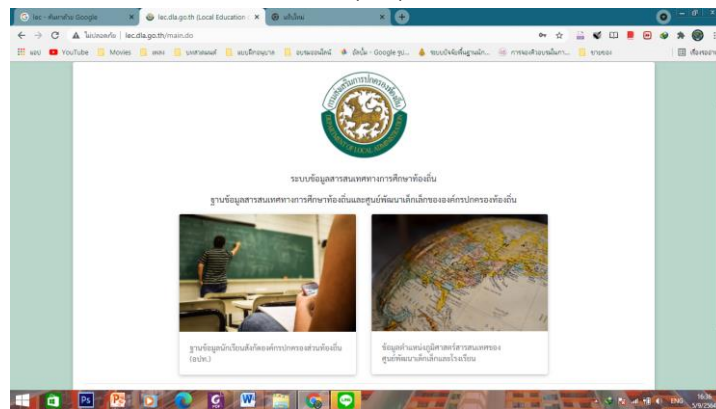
lec - ค้นหาด้วย Google
lec.dla.go.th (Local Education
เข้าเรียน

ไม่ปลอดภัย | lec.dla.go.th/main.do

แอป YouTube Movies เพลง บทสวดมนต์ แบบฝึกอนุบาล อบรมออนไลน์ ยังเน็ต - Google ชุม... ระบบบัญชีพื้นฐานนัก... การจองห้องประชุมมหา... ขายของ เรื่องรออ่าน

ระบบข้อมูลสารสนเทศทางการศึกษาท้องถิ่น

ฐานข้อมูลสารสนเทศทางการศึกษาท้องถิ่นและศูนย์พัฒนาเด็กเล็กขององค์กรปกครองท้องถิ่น

ฐานข้อมูลนักเรียนสังกัดองค์กรปกครองส่วนท้องถิ่น (อปท.)

ข้อมูลตำแหน่งภูมิศาสตร์สารสนเทศของศูนย์พัฒนาเด็กเล็กและโรงเรียน

ENG 16:36 5/9/2564